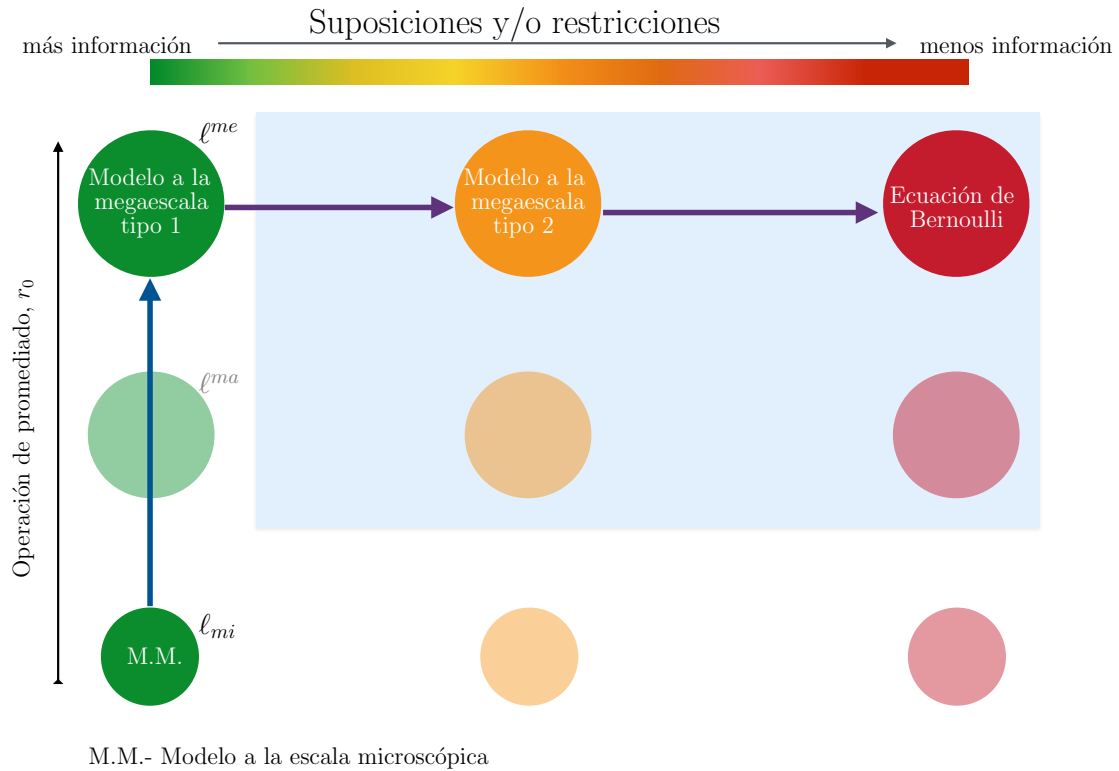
Suposiciones y/o restricciones

más información

menos información

$\ell^{me}$

Modelo a la megaescala tipo 1

Modelo a la megaescala tipo 2

Ecuación de Bernoulli

Operación de promediado, $r_0$

$\ell^{ma}$

M.M.

$\ell_{mi}$

M.M.- Modelo a la escala microscópica